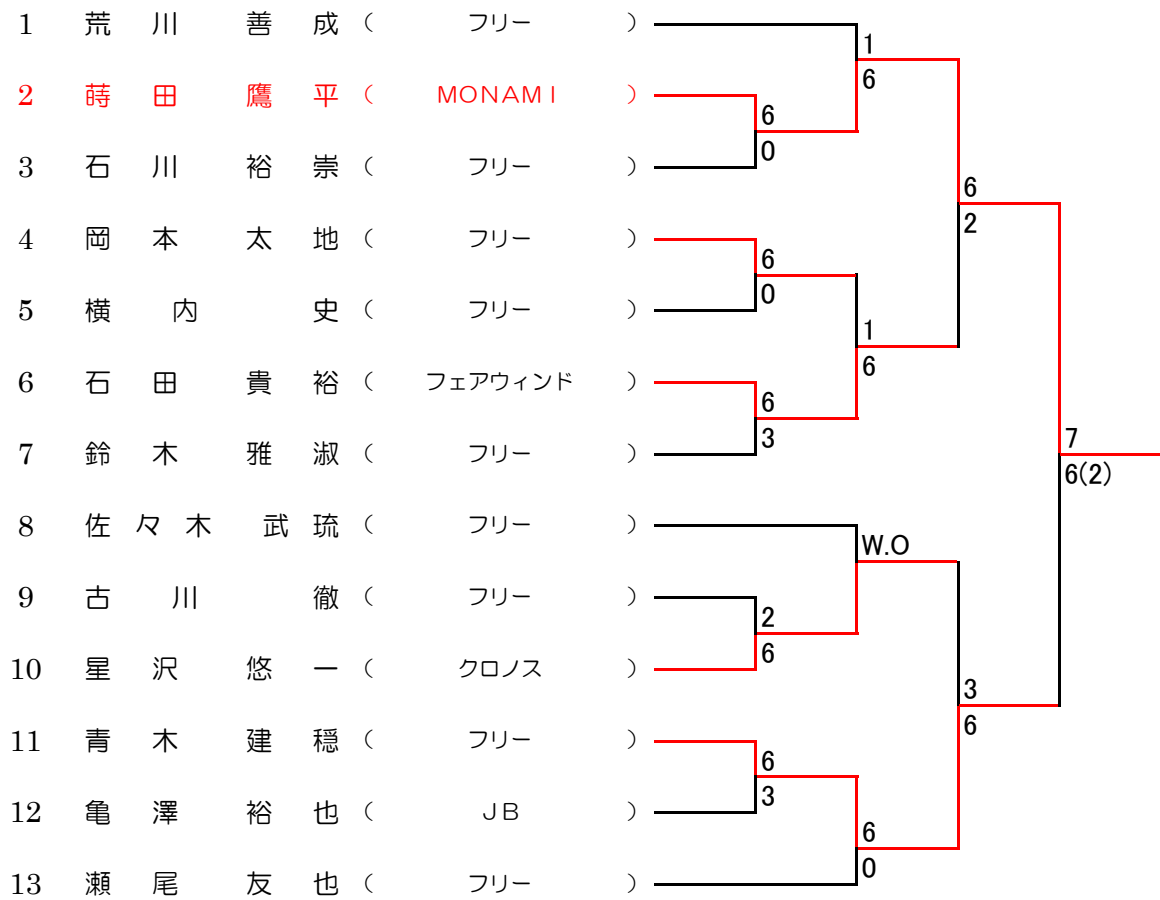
1 荒川 善成（ フリー ）
2 蒔田 鷹平（ MONAMI ）
3 石川 裕崇（ フリー ）
4 岡本 太地（ フリー ）
5 横内 史（ フリー ）
6 石田 貴裕（ フェアウィンド ）
7 鈴木 雅淑（ フリー ）
8 佐々木 武琉（ フリー ）
9 古川 徹（ フリー ）
10 星沢 悠一（ クロノス ）
11 青木 建穏（ フリー ）
12 亀澤 裕也（ ＪＢ ）
13 瀬尾 友也（ フリー ）

1
6
6
0
6
2
6
0
1
6
6
3
7
6(2)
W.O
2
6
3
6
6
3
6
0